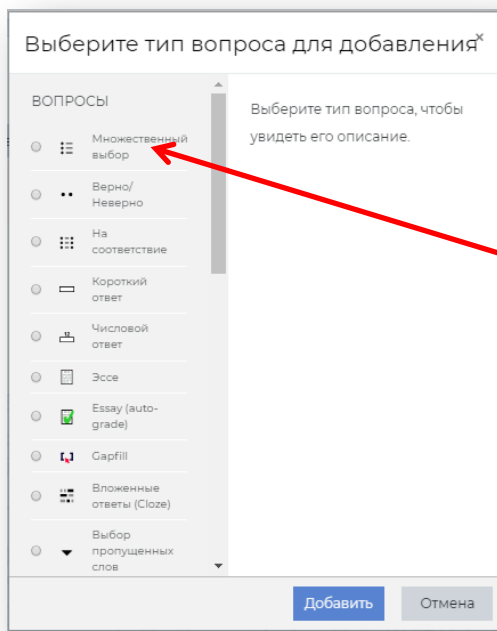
Выберите тип вопроса для добавления ×

ВОПРОСЫ

Множественный выбор

Верно/ Неверно

На соответствие

Короткий ответ

Числовой ответ

Эссе

Essay (auto-grade)

Gapfill

Вложенные ответы (Cloze)

Выбор пропущенных слов

Выберите тип вопроса, чтобы увидеть его описание.

Добавить

Отмена